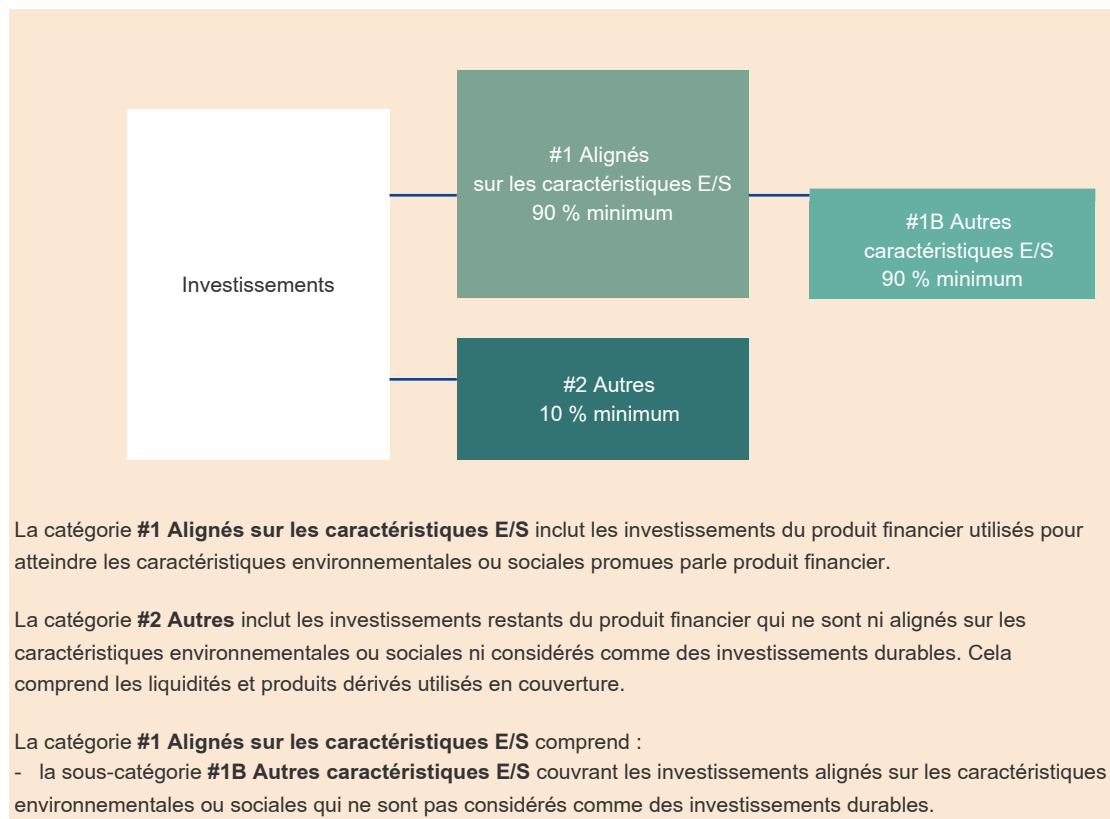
Investissements

#1 Alignés sur les caractéristiques E/S 90 % minimum

#1B Autres caractéristiques E/S 90 % minimum

#2 Autres 10 % minimum

La catégorie **#1 Alignés sur les caractéristiques E/S** inclut les investissements du produit financier utilisés pour atteindre les caractéristiques environnementales ou sociales promues parle produit financier.

La catégorie **#2 Autres** inclut les investissements restants du produit financier qui ne sont ni alignés sur les caractéristiques environnementales ou sociales ni considérés comme des investissements durables. Cela comprend les liquidités et produits dérivés utilisés en couverture.

La catégorie **#1 Alignés sur les caractéristiques E/S** comprend :
- la sous-catégorie **#1B Autres caractéristiques E/S** couvrant les investissements alignés sur les caractéristiques environnementales ou sociales qui ne sont pas considérés comme des investissements durables.